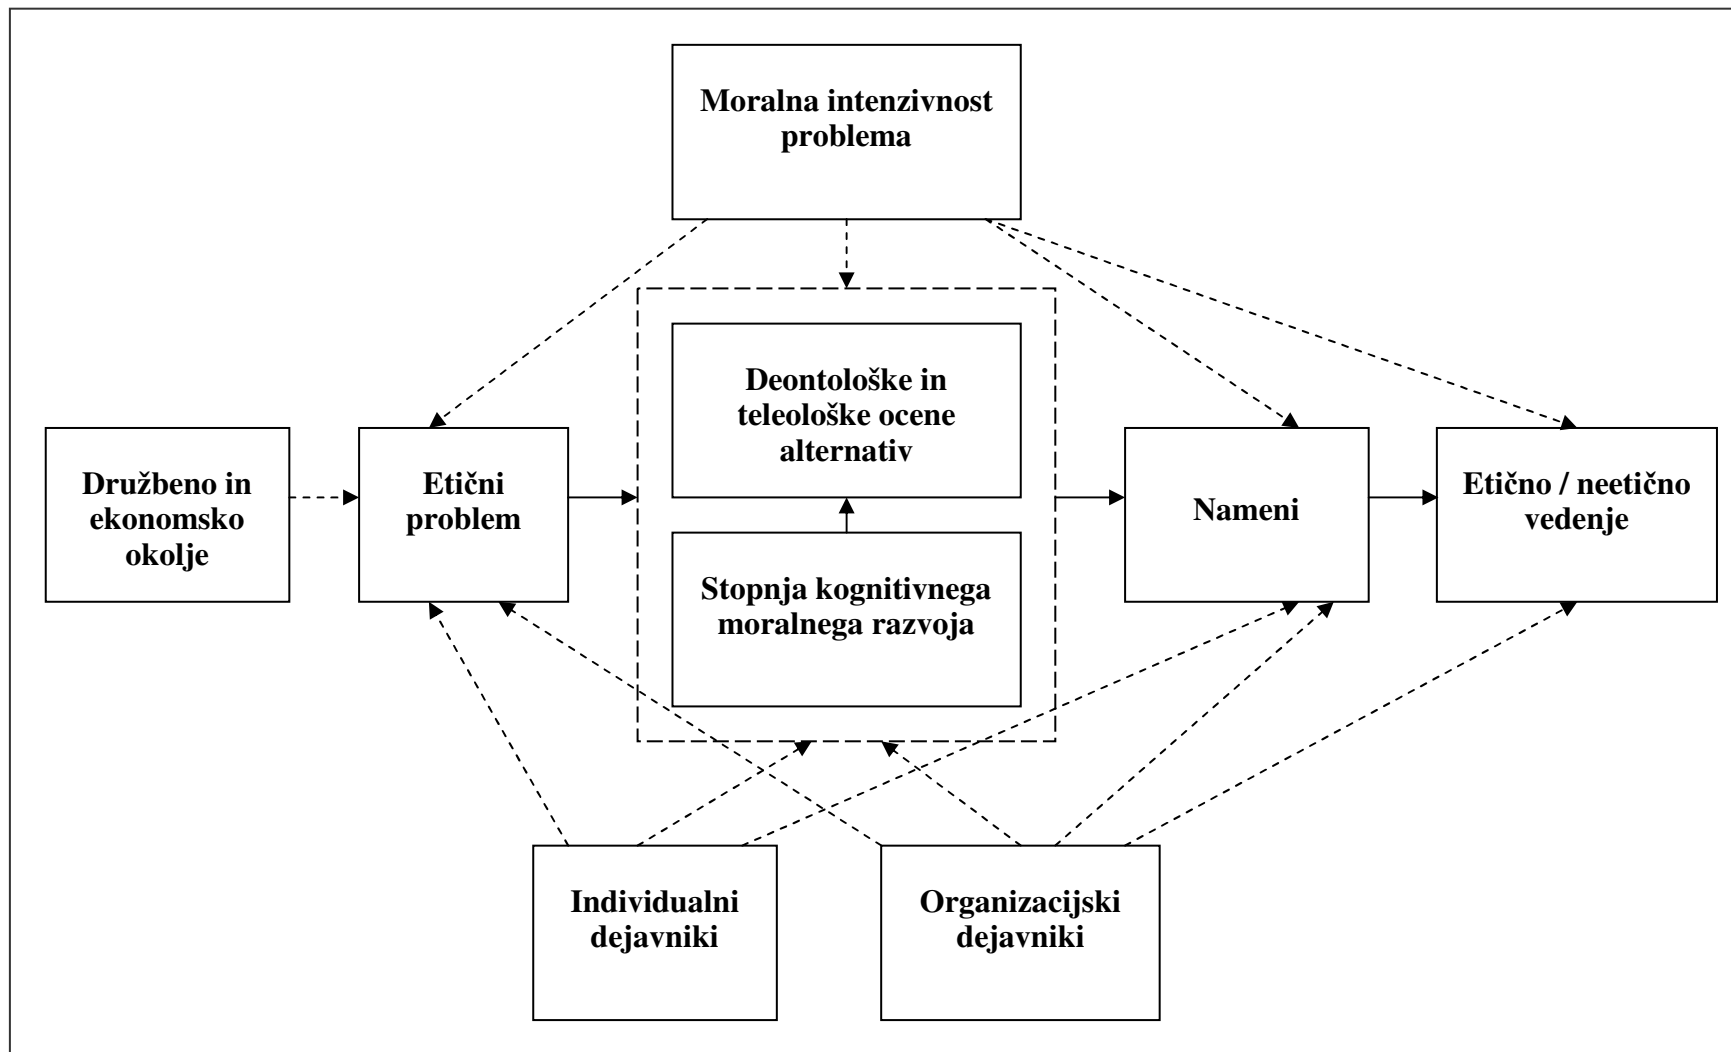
Moralna intenzivnost problema

Deontološke in teleološke ocene alternativ

Stopnja kognitivnega moralnega razvoja

Družbeno in ekonomsko okolje

Etični problem

Nameni

Etično / neetično vedenje

Individualni dejavniki

Organizacijski dejavniki